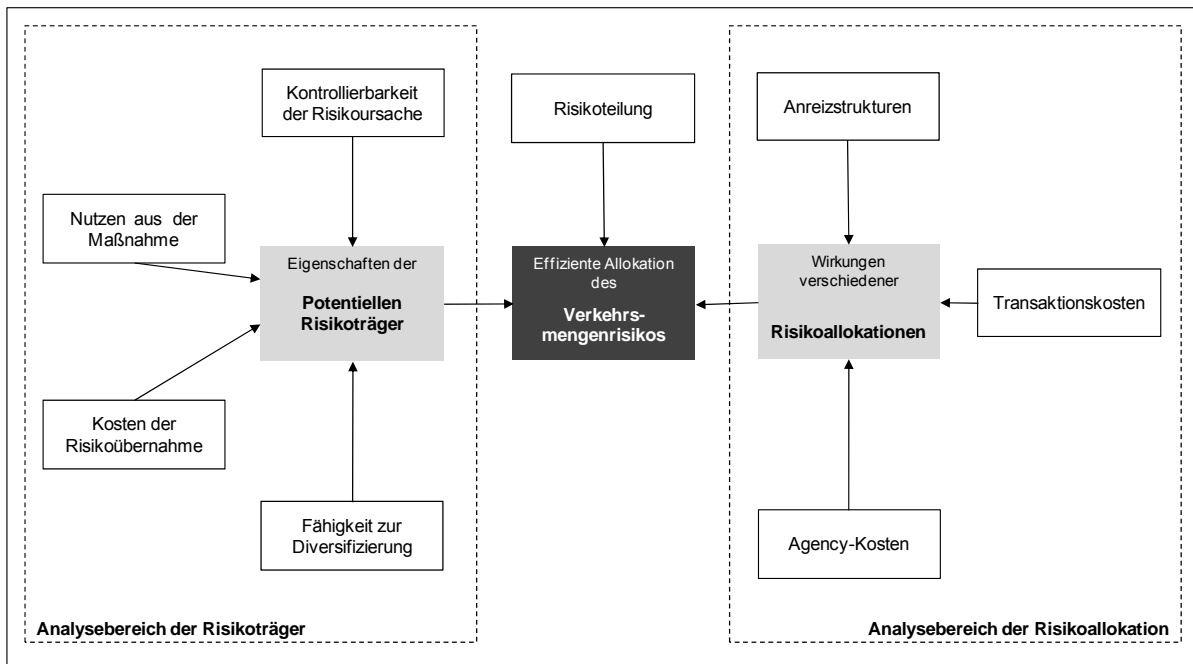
Kontrollierbarkeit der Risikoursache

Risikoteilung

Anreizstrukturen

Nutzen aus der Maßnahme

Eigenschaften der

Potentiellen Risikoträger

Effiziente Allokation des

Verkehrsmengenrisikos

Wirkungen verschiedener

Risikoallokationen

Transaktionskosten

Kosten der Risikoübernahme

Fähigkeit zur Diversifizierung

Agency-Kosten

Analysebereich der Risikoträger

Analysebereich der Risikoallokation